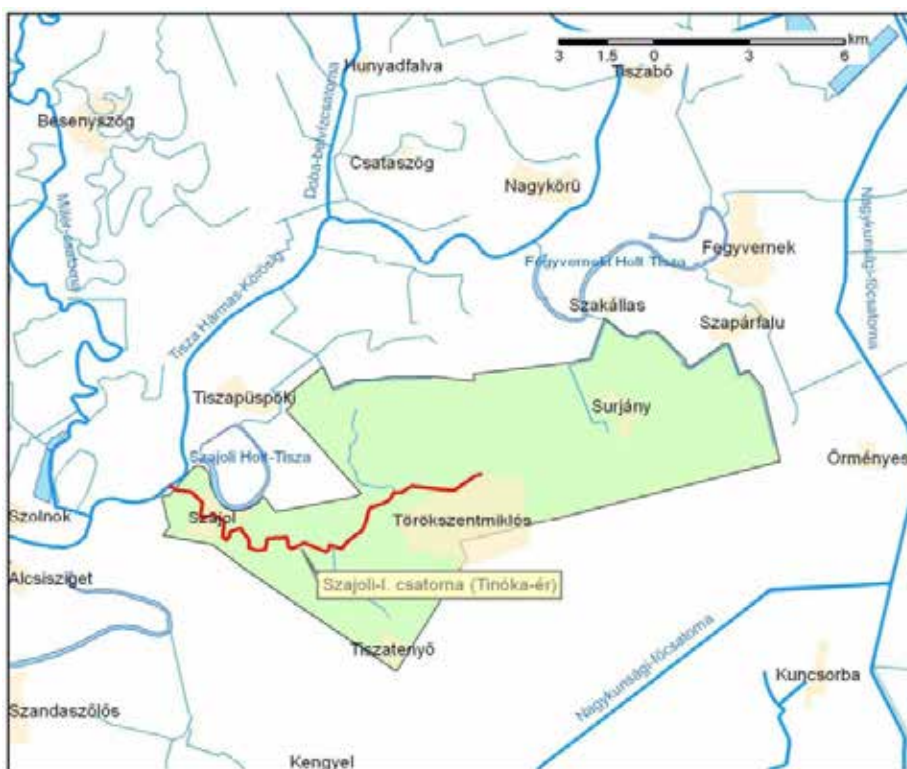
3 1.5 0 3 6 km

Hunyadfalva
Tiszabő
Besenyszög
Dobó-befolyócsatorna
Csataszög
Nagykörü
Millér-csatorna
Fegyvernek
Fegyverneki Holt-Tisza
Nagykunsági-főcsatorna
Tisza Hármas-Körösig
Szakállas
Szapárfalu
Tiszapüspöki
Surjány
Szajoli Holt-Tisza
Örményes
Szolnok
Szajol
Törökszentmiklós
Alcsisziget
Szajoli-I. csatorna (Tinóka-ér)
Tiszatenyő
Nagykunsági-főcsatorna
Kuncsorba
Szandaszőlős
Kengyel